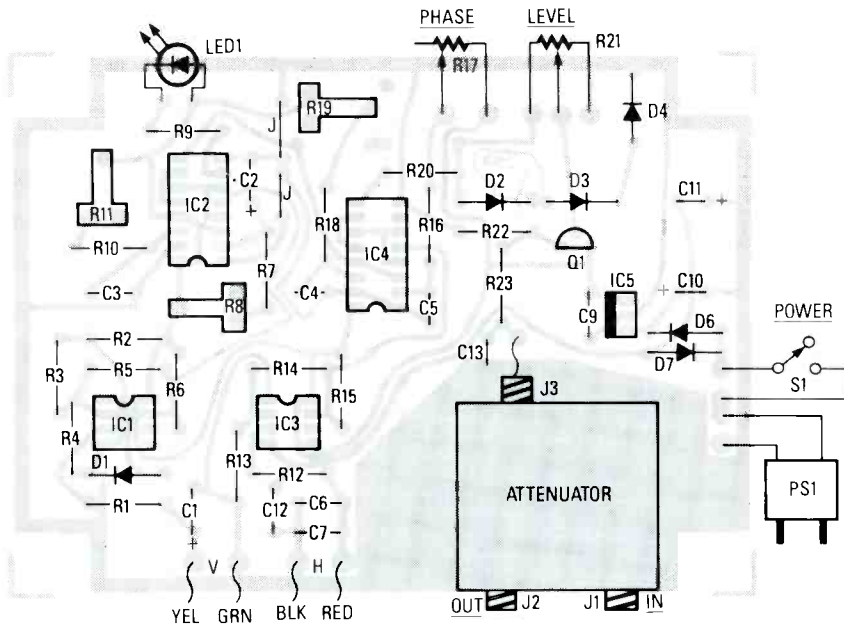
LED1
PHASE
R17
LEVEL
R21
D4
R19
R9
J
C2
J
R11
IC2
R20
D2
D3
C11
R18
IC4
R16
R10
R22
Q1
R7
R23
IC5
C10
C3
R8
C4
C5
C9
POWER
D6
R2
C13
D7
R3
R5
R6
R14
R15
S1
J3
R4
IC1
IC3
D1
R13
R12
ATTENUATOR
PS1
R1
C1
C12
C6
C7
V
H
YEL
GRN
BLK
RED
OUT
J2
J1
IN